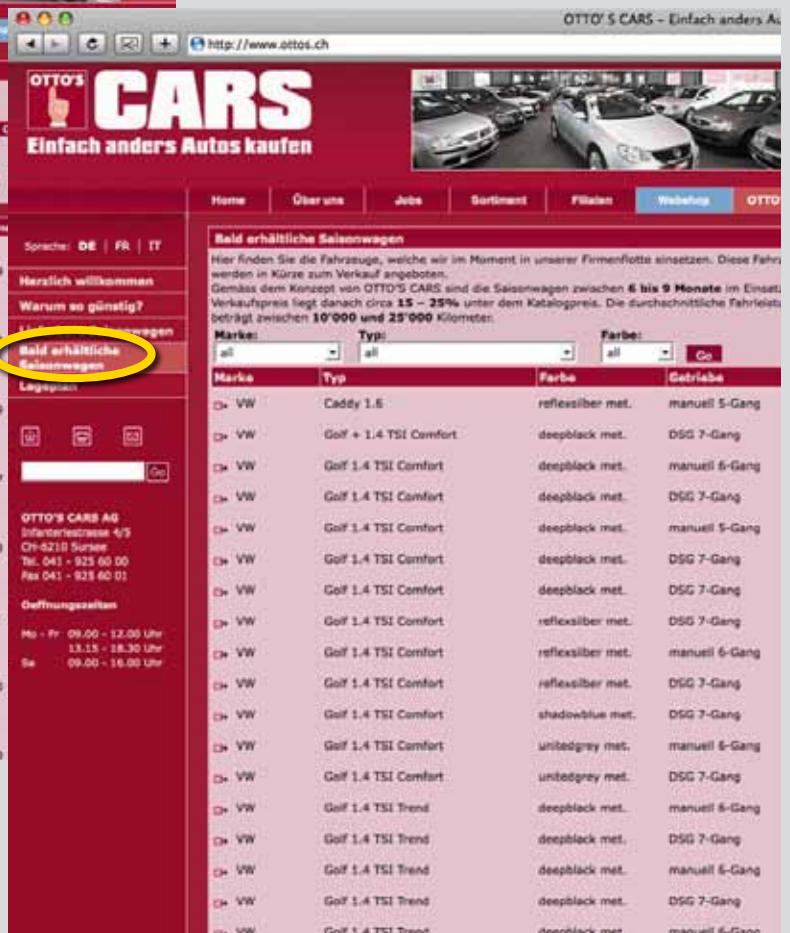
OTTO' S CARS – Einfach anders Au

http://www.ottos.ch

OTTO'S CARS
Einfach anders Autos kaufen

Home | Über uns | Jobs | Sortiment | Filialen | Webshop | OTTO'

Sprache: DE | FR | IT

Herzlich willkommen
Warum so günstig?
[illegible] wagen
Bald erhältliche Saisonwagen
Lageplan

Go

OTTO'S CARS AG
Infanteriestrasse 4/5
CH-6210 Sursee
Tel. 041 - 925 60 00
Fax 041 - 925 60 01

Oeffnungszeiten

Mo - Fr 09.00 - 12.00 Uhr
13.15 - 18.30 Uhr
Sa 09.00 - 16.00 Uhr

Bald erhältliche Saisonwagen

Hier finden Sie die Fahrzeuge, welche wir im Moment in unserer Firmenflotte einsetzen. Diese Fahrz werden in Kürze zum Verkauf angeboten.
Gemäss dem Konzept von OTTO'S CARS sind die Saisonwagen zwischen **6 bis 9 Monate** im Einsatz Verkaufspreis liegt danach circa **15 – 25%** unter dem Katalogpreis. Die durchschnittliche Fahrleist beträgt zwischen **10'000 und 25'000** Kilometer.

Marke: all | Typ: all | Farbe: all | Go

| Marke | Typ | Farbe | Getriebe |
|---|---|---|---|
| VW | Caddy 1.6 | reflexsilber met. | manuell 5-Gang |
| VW | Golf + 1.4 TSI Comfort | deepblack met. | DSG 7-Gang |
| VW | Golf 1.4 TSI Comfort | deepblack met. | manuell 6-Gang |
| VW | Golf 1.4 TSI Comfort | deepblack met. | DSG 7-Gang |
| VW | Golf 1.4 TSI Comfort | deepblack met. | manuell 5-Gang |
| VW | Golf 1.4 TSI Comfort | deepblack met. | DSG 7-Gang |
| VW | Golf 1.4 TSI Comfort | deepblack met. | DSG 7-Gang |
| VW | Golf 1.4 TSI Comfort | reflexsilber met. | DSG 7-Gang |
| VW | Golf 1.4 TSI Comfort | reflexsilber met. | manuell 6-Gang |
| VW | Golf 1.4 TSI Comfort | reflexsilber met. | DSG 7-Gang |
| VW | Golf 1.4 TSI Comfort | shadowblue met. | DSG 7-Gang |
| VW | Golf 1.4 TSI Comfort | unitedgrey met. | manuell 6-Gang |
| VW | Golf 1.4 TSI Comfort | unitedgrey met. | DSG 7-Gang |
| VW | Golf 1.4 TSI Trend | deepblack met. | manuell 6-Gang |
| VW | Golf 1.4 TSI Trend | deepblack met. | DSG 7-Gang |
| VW | Golf 1.4 TSI Trend | deepblack met. | manuell 6-Gang |
| VW | Golf 1.4 TSI Trend | deepblack met. | DSG 7-Gang |
| VW | Golf 1.4 TSI Trend | deepblack met. | manuell 6-Gang |